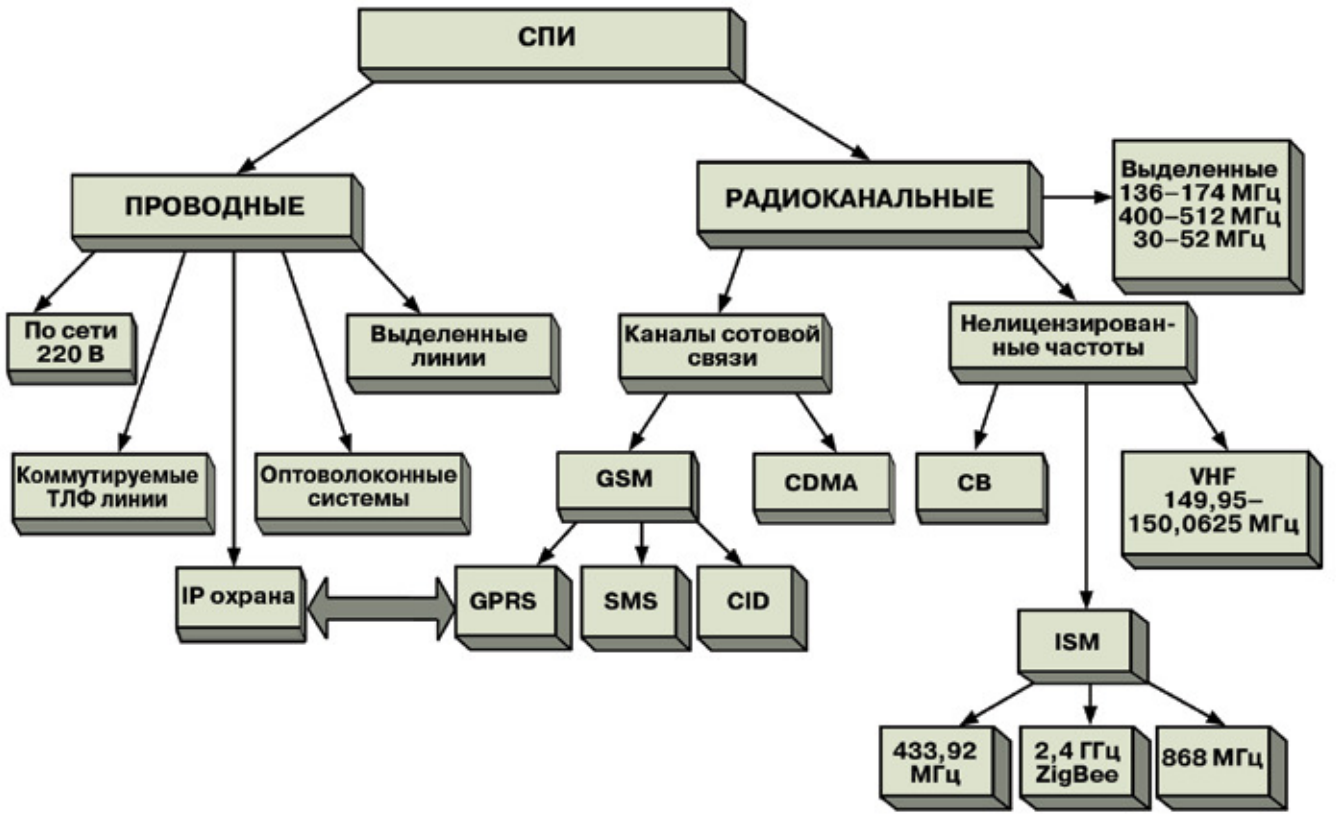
СПИ

ПРОВОДНЫЕ

РАДИОКАНАЛЬНЫЕ

Выделенные
136–174 МГц
400–512 МГц
30–52 МГц

По сети 220 В

Выделенные линии

Каналы сотовой связи

Нелицензированные частоты

Коммутируемые ТЛФ линии

Оптоволоконные системы

GSM

CDMA

CB

VHF
149,95–150,0625 МГц

IP охрана

GPRS

SMS

CID

ISM

433,92 МГц

2,4 ГГц ZigBee

868 МГц